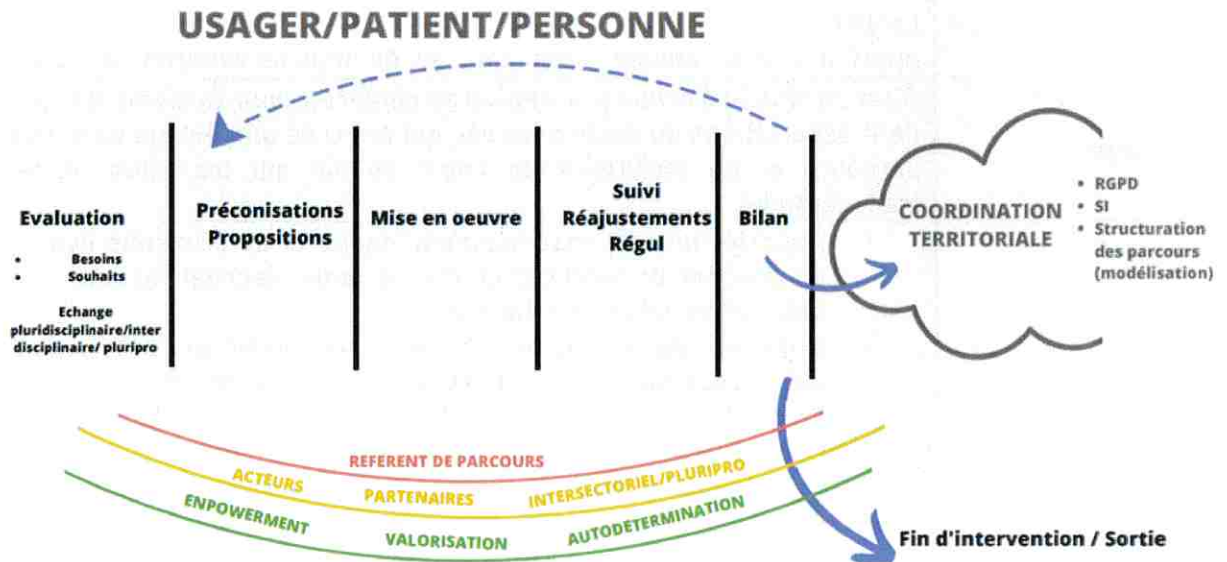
USAGER/PATIENT/PERSONNE

Evaluation

- Besoins
- Souhaits

Echange pluridisciplinaire/inter disciplinaire/ pluripro

Préconisations Propositions

Mise en oeuvre

Suivi Réajustements Régul

Bilan

COORDINATION TERRITORIALE

- RGPD
- SI
- Structuration des parcours (modélisation)

REFERENT DE PARCOURS

ACTEURS

PARTENAIRES

INTERSECTORIEL/PLURIPRO

ENPOWERMENT

VALORISATION

AUTODETERMINATION

Fin d'intervention / Sortie